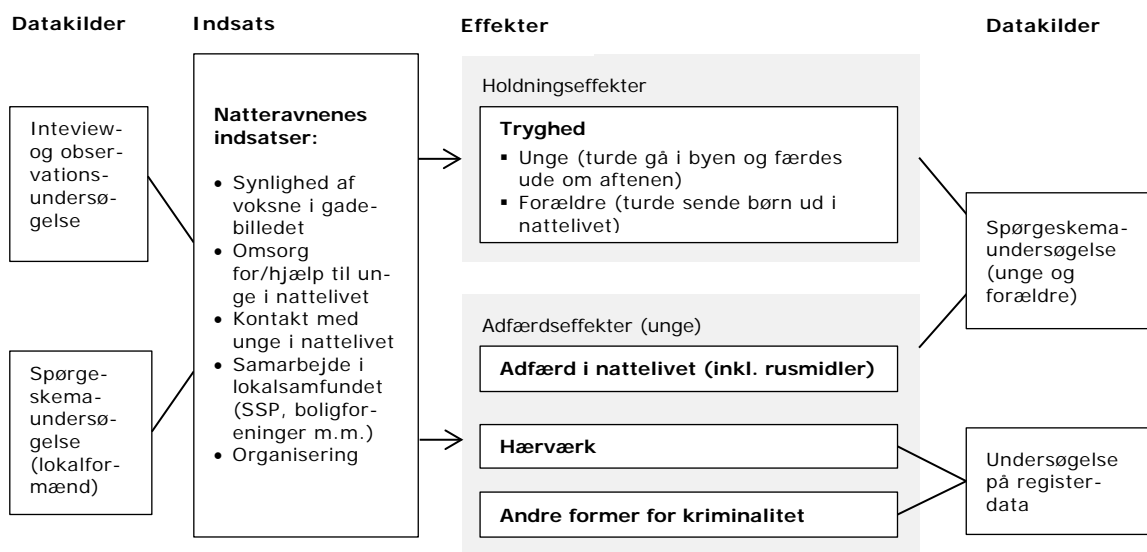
Datakilder

Indsats

Effekter

Datakilder

Inteview- og observationsundersøgelse

Spørgeskemaundersøgelse (lokalformænd)

Natteravnenes indsatser:

- Synlighed af voksne i gadebilledet
- Omsorg for/hjælp til unge i nattelivet
- Kontakt med unge i nattelivet
- Samarbejde i lokalsamfundet (SSP, boligforeninger m.m.)
- Organisering

Holdningseffekter

Tryghed
- Unge (turde gå i byen og færdes ude om aftenen)
- Forældre (turde sende børn ud i nattelivet)

Adfærdseffekter (unge)

Adfærd i nattelivet (inkl. rusmidler)

Hærværk

Andre former for kriminalitet

Spørgeskemaundersøgelse (unge og forældre)

Undersøgelse på registerdata